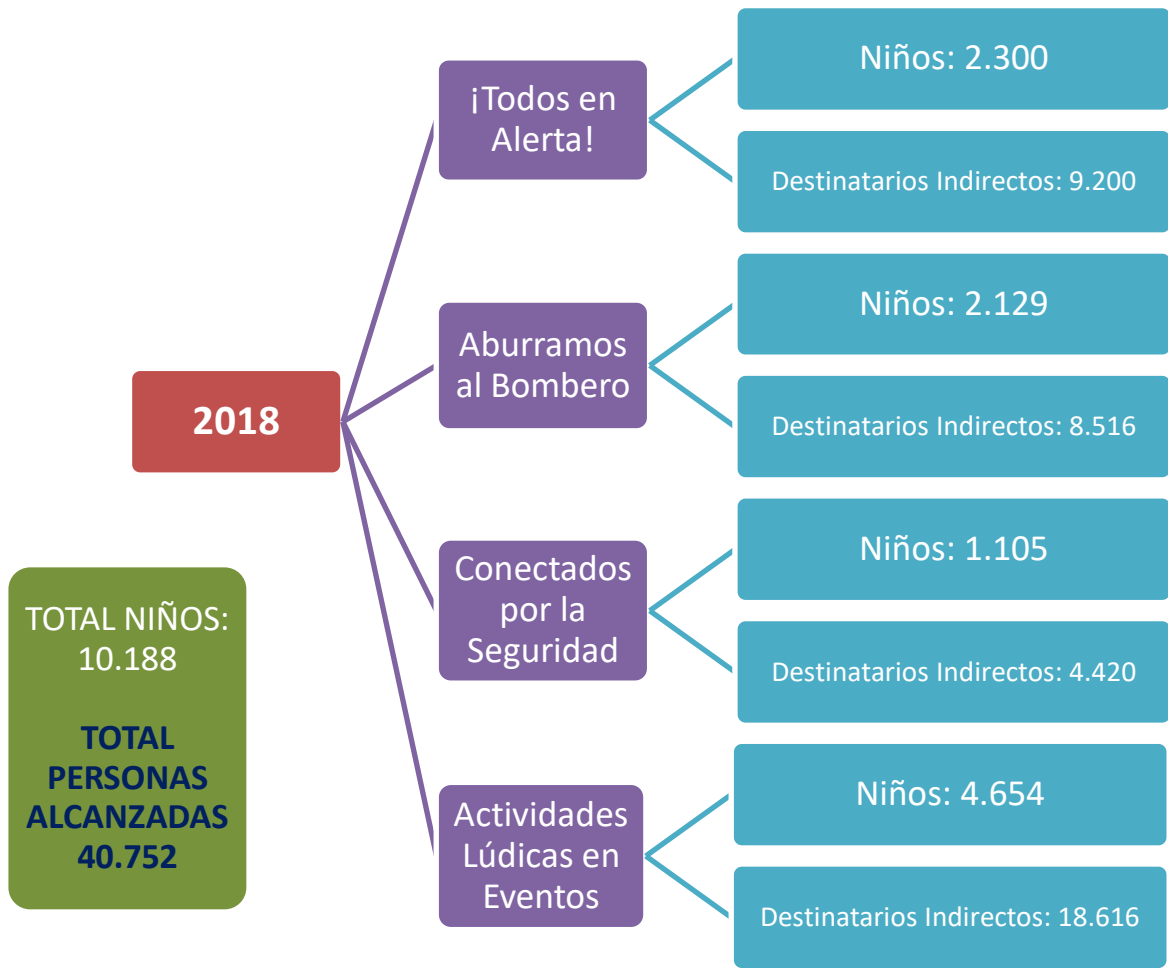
2018

¡Todos en Alerta!

Niños: 2.300

Destinatarios Indirectos: 9.200

Aburramos al Bombero

Niños: 2.129

Destinatarios Indirectos: 8.516

Conectados por la Seguridad

Niños: 1.105

Destinatarios Indirectos: 4.420

Actividades Lúdicas en Eventos

Niños: 4.654

Destinatarios Indirectos: 18.616

TOTAL NIÑOS: 10.188

TOTAL PERSONAS ALCANZADAS 40.752